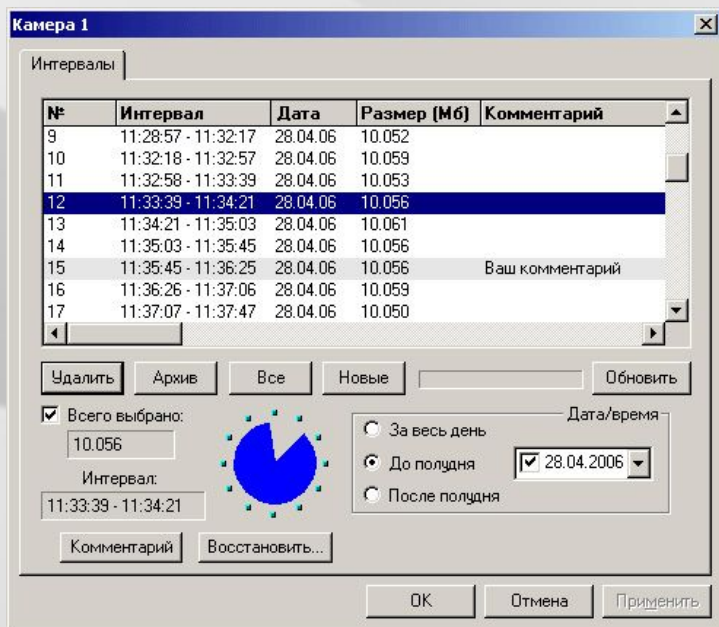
Камера 1

Интервалы

| № | Интервал | Дата | Размер (Мб) | Комментарий |
|---|---|---|---|---|
| 9 | 11:28:57 - 11:32:17 | 28.04.06 | 10.052 | |
| 10 | 11:32:18 - 11:32:57 | 28.04.06 | 10.059 | |
| 11 | 11:32:58 - 11:33:39 | 28.04.06 | 10.053 | |
| 12 | 11:33:39 - 11:34:21 | 28.04.06 | 10.056 | |
| 13 | 11:34:21 - 11:35:03 | 28.04.06 | 10.061 | |
| 14 | 11:35:03 - 11:35:45 | 28.04.06 | 10.056 | |
| 15 | 11:35:45 - 11:36:25 | 28.04.06 | 10.056 | Ваш комментарий |
| 16 | 11:36:26 - 11:37:06 | 28.04.06 | 10.059 | |
| 17 | 11:37:07 - 11:37:47 | 28.04.06 | 10.050 | |

Удалить Архив Все Новые Обновить

Всего выбрано:
10.056
Интервал:
11:33:39 - 11:34:21

Дата/время
За весь день
До полудня
После полудня
28.04.2006

Комментарий Восстановить...

OK Отмена Применить